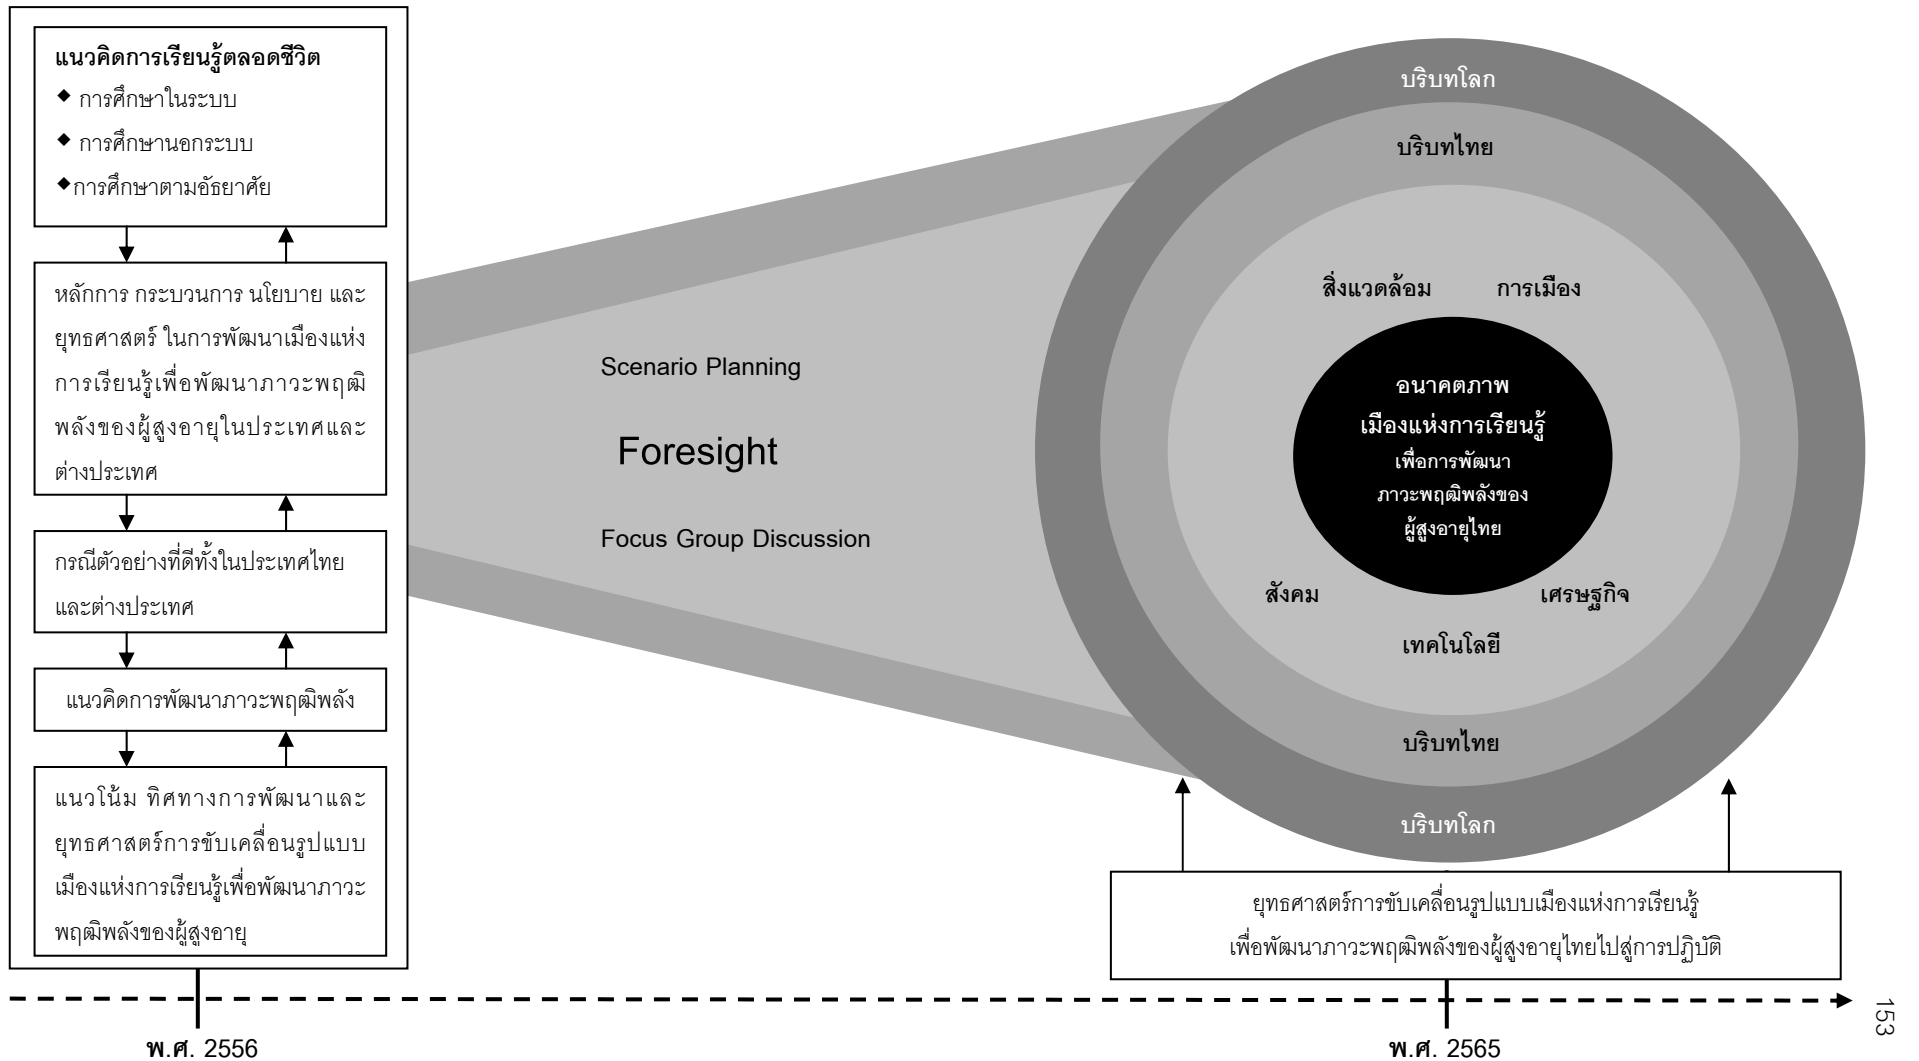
แนวคิดการเรียนรู้ตลอดชีวิต
◆ การศึกษาในระบบ
◆ การศึกษานอกระบบ
◆ การศึกษาตามอัธยาศัย

หลักการ กระบวนการ นโยบาย และยุทธศาสตร์ ในการพัฒนาเมืองแห่งการเรียนรู้เพื่อพัฒนาภาวะพฤฒิพลังของผู้สูงอายุในประเทศและต่างประเทศ

กรณีตัวอย่างที่ดีทั้งในประเทศไทยและต่างประเทศ

แนวคิดการพัฒนาภาวะพฤฒิพลัง

แนวโน้ม ทิศทางการพัฒนาและยุทธศาสตร์การขับเคลื่อนรูปแบบเมืองแห่งการเรียนรู้เพื่อพัฒนาภาวะพฤฒิพลังของผู้สูงอายุ

Scenario Planning

Foresight

Focus Group Discussion

บริบทโลก

บริบทไทย

สิ่งแวดล้อม การเมือง

อนาคตภาพ
เมืองแห่งการเรียนรู้
เพื่อการพัฒนา
ภาวะพฤฒิพลังของ
ผู้สูงอายุไทย

สังคม เศรษฐกิจ

เทคโนโลยี

บริบทไทย

บริบทโลก

ยุทธศาสตร์การขับเคลื่อนรูปแบบเมืองแห่งการเรียนรู้
เพื่อพัฒนาภาวะพฤฒิพลังของผู้สูงอายุไทยไปสู่การปฏิบัติ

พ.ศ. 2556

พ.ศ. 2565

153